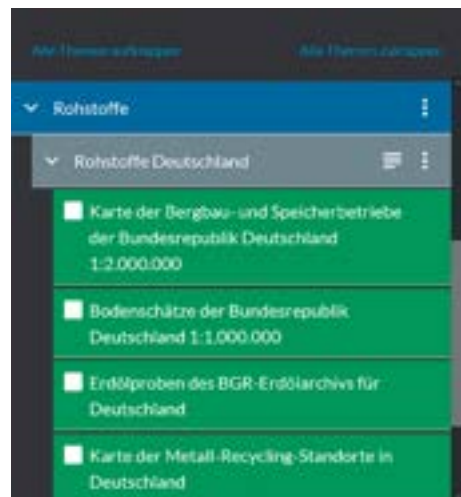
Alle Themen aufklappen

Alle Themen zuklappen

Rohstoffe

Rohstoffe Deutschland

Karte der Bergbau- und Speicherbetriebe der Bundesrepublik Deutschland 1:2.000.000

Bodenschätze der Bundesrepublik Deutschland 1:1.000.000

Erdölproben des BGR-Erdölarchivs für Deutschland

Karte der Metall-Recycling-Standorte in Deutschland